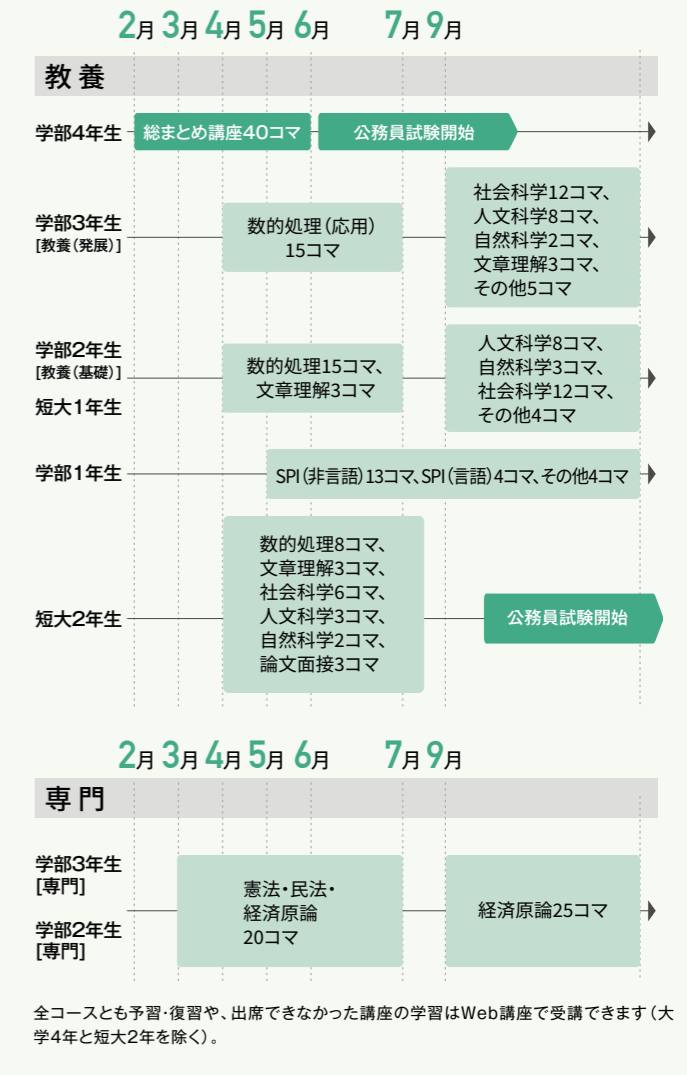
2月 3月 4月 5月 6月 7月 9月

教養

学部4年生

総まとめ講座40コマ

公務員試験開始

学部3年生
[教養(発展)]

数的処理(応用)
15コマ

社会科学12コマ、
人文科学8コマ、
自然科学2コマ、
文章理解3コマ、
その他5コマ

学部2年生
[教養(基礎)]
短大1年生

数的処理15コマ、
文章理解3コマ

人文科学8コマ、
自然科学3コマ、
社会科学12コマ、
その他4コマ

学部1年生

SPI(非言語)13コマ、SPI(言語)4コマ、その他4コマ

短大2年生

数的処理8コマ、
文章理解3コマ、
社会科学6コマ、
人文科学3コマ、
自然科学2コマ、
論文面接3コマ

公務員試験開始

2月 3月 4月 5月 6月 7月 9月

専門

学部3年生
[専門]

学部2年生
[専門]

憲法・民法・
経済原論
20コマ

経済原論25コマ

全コースとも予習・復習や、出席できなかった講座の学習はWeb講座で受講できます(大学4年と短大2年を除く)。